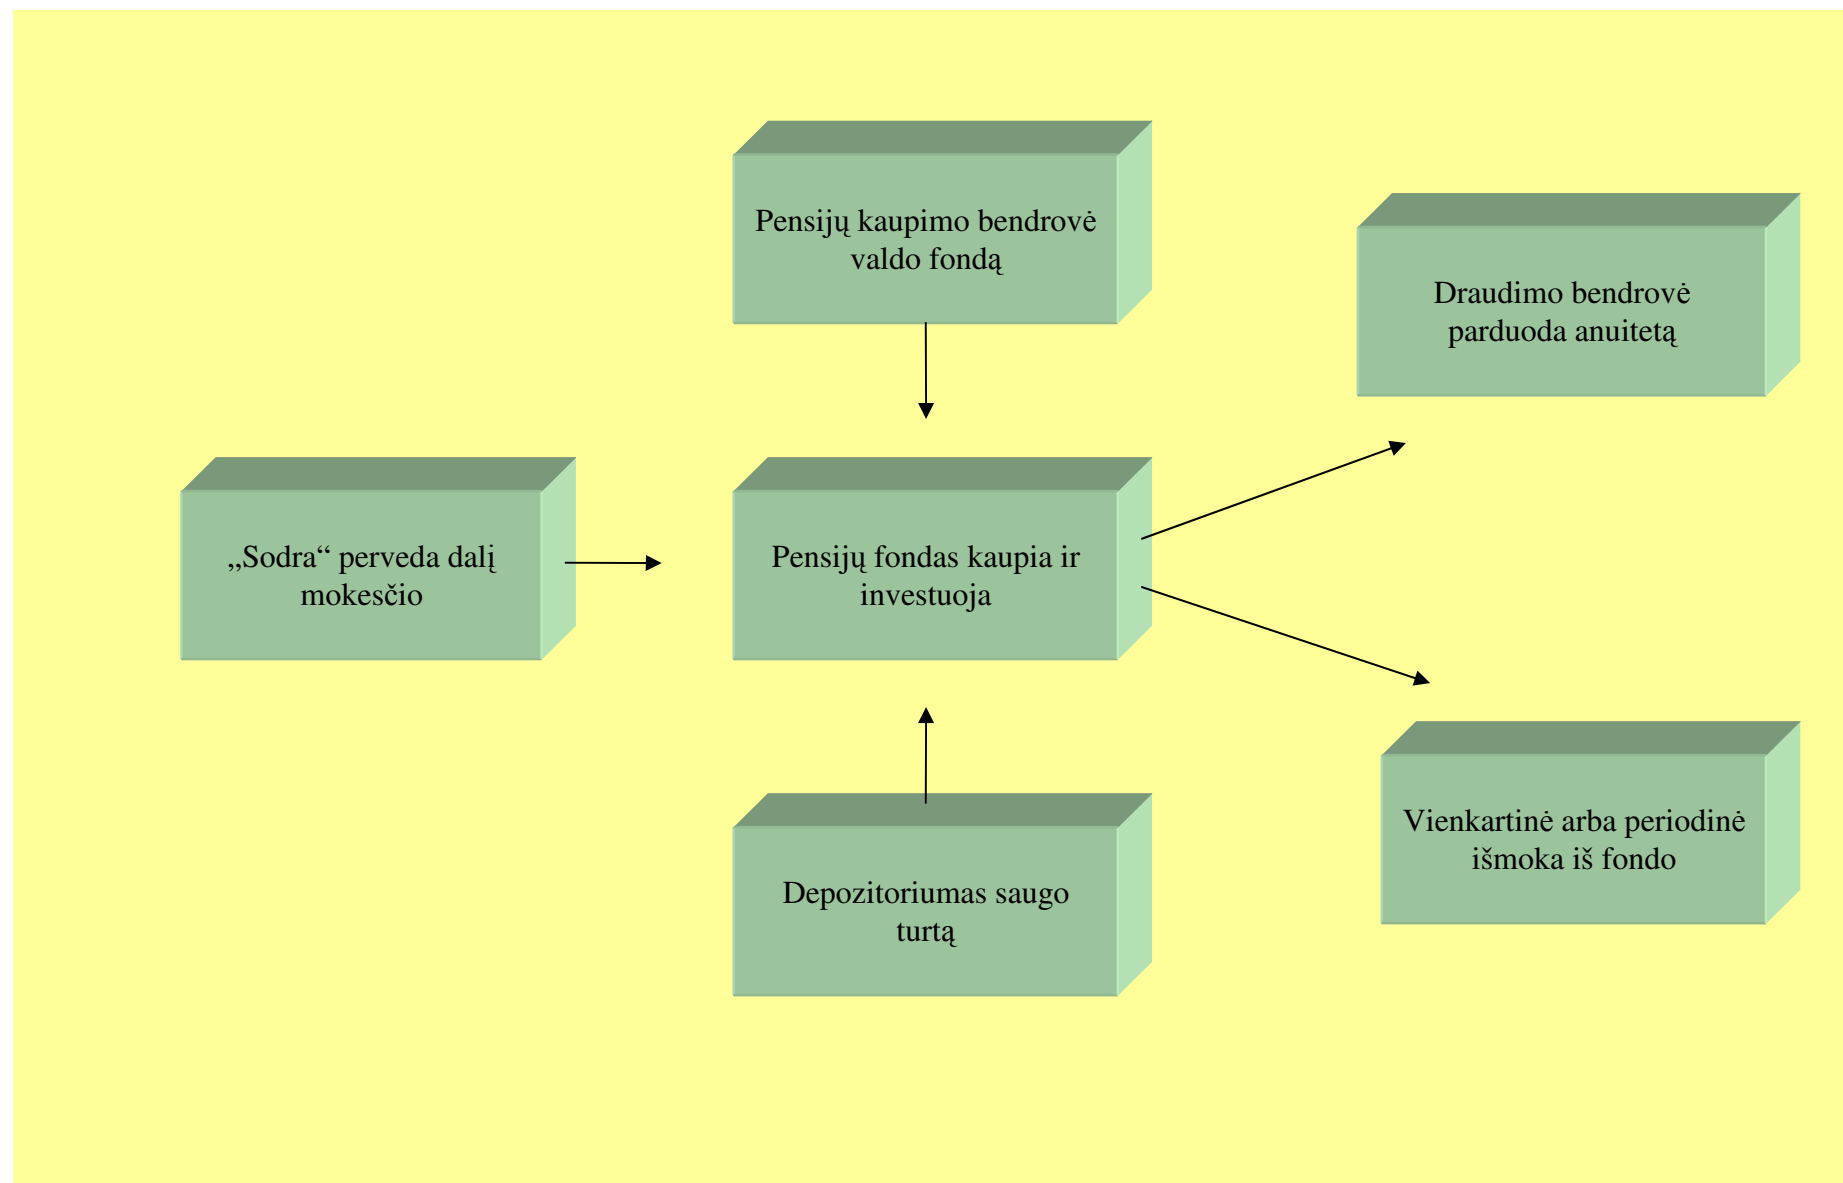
Pensijų kaupimo bendrovė valdo fondą

Draudimo bendrovė parduoda anuitetą

„Sodra“ perveda dalį mokesčio

Pensijų fondas kaupia ir investuoja

Vienkartinė arba periodinė išmoka iš fondo

Depozitoriumas saugo turtą